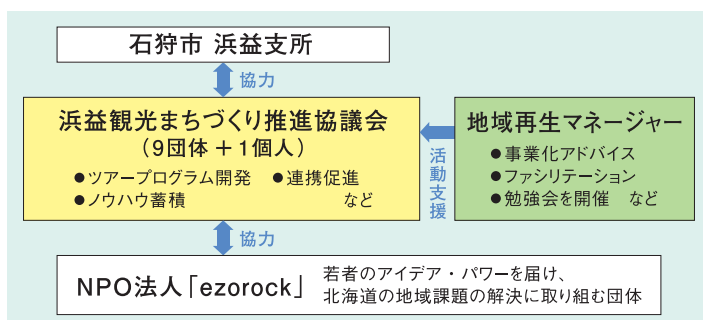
石狩市 浜益支所

協力

浜益観光まちづくり推進協議会
（9団体 ＋1個人）
●ツアープログラム開発 ●連携促進
●ノウハウ蓄積 など

活動支援

地域再生マネージャー
●事業化アドバイス
●ファシリテーション
●勉強会を開催 など

協力

NPO法人「ezorock」

若者のアイデア・パワーを届け、北海道の地域課題の解決に取り組む団体